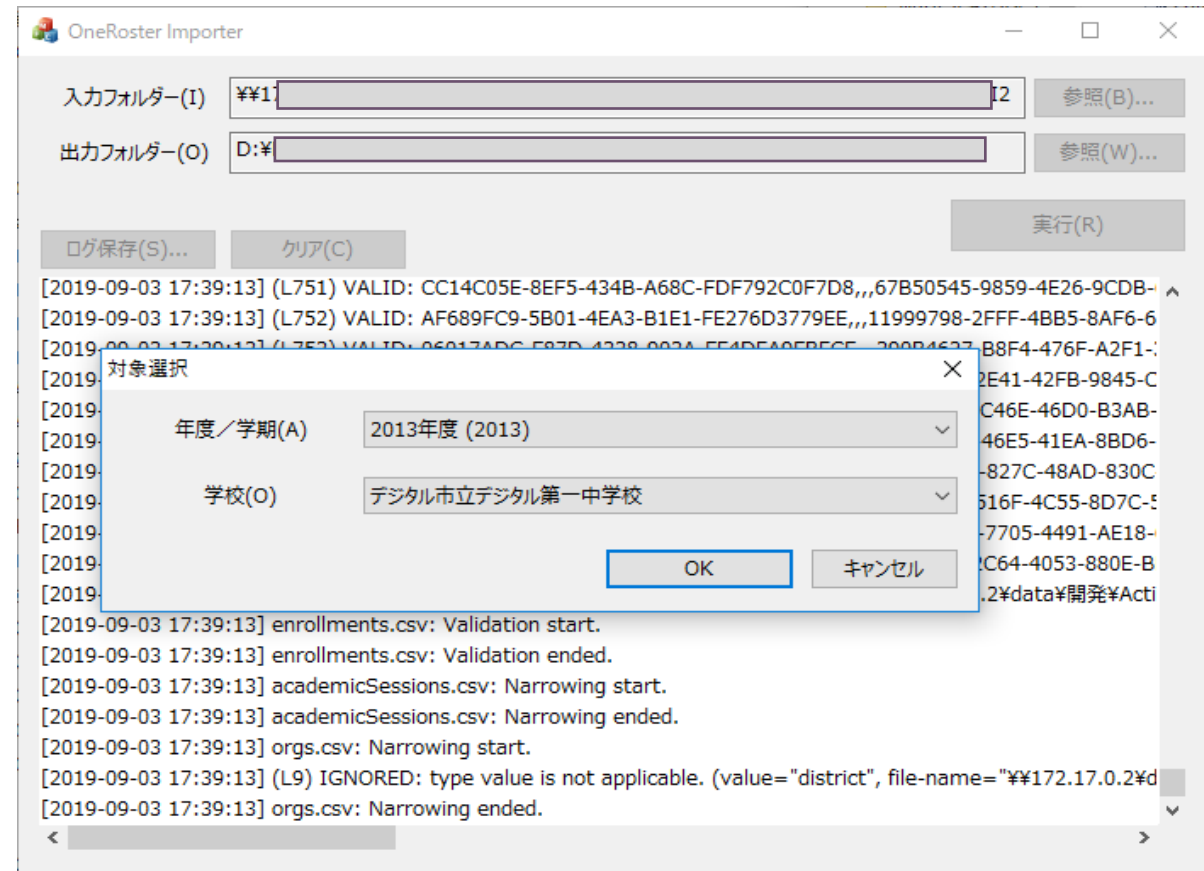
OneRoster Importer

入力フォルダー(I) ¥¥1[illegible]2 参照(B)...

出力フォルダー(O) D:¥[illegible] 参照(W)...

実行(R)

ログ保存(S)... クリア(C)

[2019-09-03 17:39:13] (L751) VALID: CC14C05E-8EF5-434B-A68C-FDF792C0F7D8,,,,67B50545-9859-4E26-9CDB-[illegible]
[2019-09-03 17:39:13] (L752) VALID: AF689FC9-5B01-4EA3-B1E1-FE276D3779EE,,,,11999798-2FFF-4BB5-8AF6-6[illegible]
[2019-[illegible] B8F4-476F-A2F1-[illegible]
[2019-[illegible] 2E41-42FB-9845-C
[2019-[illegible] C46E-46D0-B3AB-
[2019-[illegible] 46E5-41EA-8BD6-
[2019-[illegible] -827C-48AD-830C
[2019-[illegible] 516F-4C55-8D7C-5
[2019-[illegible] -7705-4491-AE18-
[2019-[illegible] 2C64-4053-880E-B
[2019-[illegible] .2¥data¥開発¥Acti
[2019-09-03 17:39:13] enrollments.csv: Validation start.
[2019-09-03 17:39:13] enrollments.csv: Validation ended.
[2019-09-03 17:39:13] academicSessions.csv: Narrowing start.
[2019-09-03 17:39:13] academicSessions.csv: Narrowing ended.
[2019-09-03 17:39:13] orgs.csv: Narrowing start.
[2019-09-03 17:39:13] (L9) IGNORED: type value is not applicable. (value="district", file-name="¥¥172.17.0.2¥d
[2019-09-03 17:39:13] orgs.csv: Narrowing ended.

対象選択

年度／学期(A) 2013年度 (2013)

学校(O) デジタル市立デジタル第一中学校

OK キャンセル